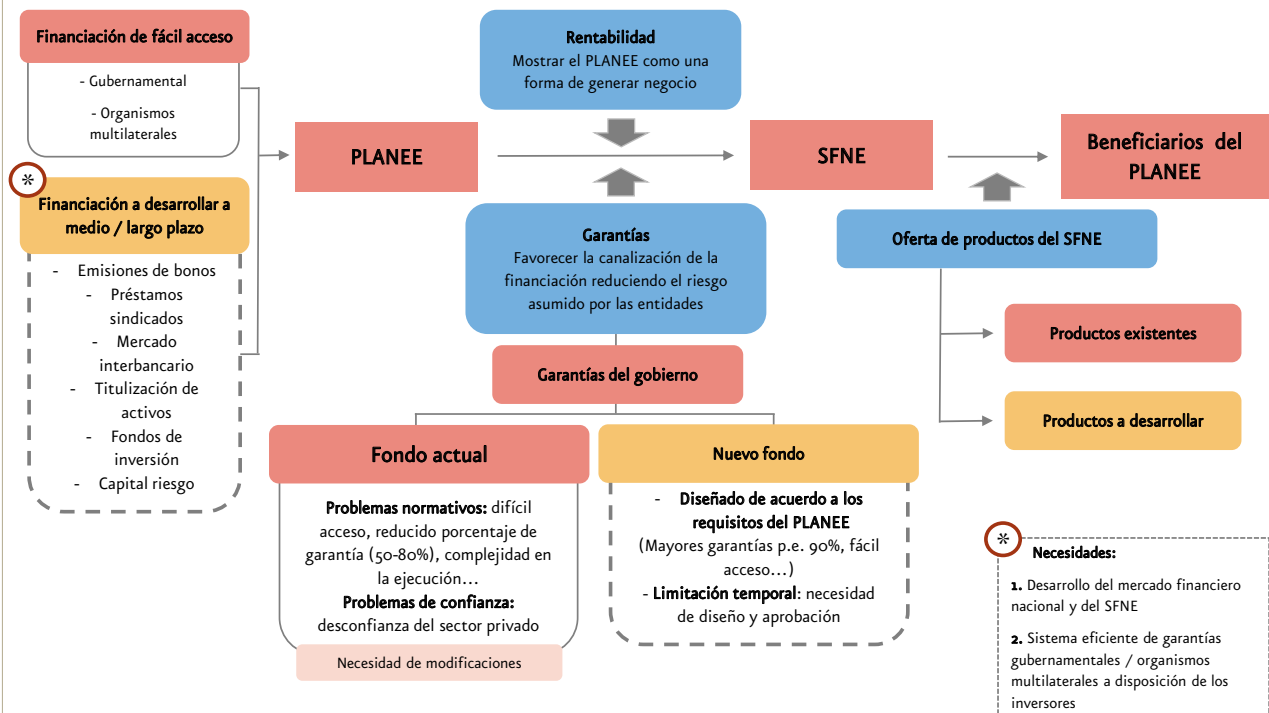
Financiación de fácil acceso

- Gubernamental

- Organismos multilaterales

*

Financiación a desarrollar a medio / largo plazo

- Emisiones de bonos
- Préstamos sindicados
- Mercado interbancario
- Titulización de activos
- Fondos de inversión
- Capital riesgo

Rentabilidad
Mostrar el PLANEE como una forma de generar negocio

PLANEE

SFNE

Beneficiarios del PLANEE

Garantías
Favorecer la canalización de la financiación reduciendo el riesgo asumido por las entidades

Oferta de productos del SFNE

Productos existentes

Productos a desarrollar

Garantías del gobierno

Fondo actual

Problemas normativos: difícil acceso, reducido porcentaje de garantía (50-80%), complejidad en la ejecución…
Problemas de confianza: desconfianza del sector privado

Necesidad de modificaciones

Nuevo fondo

- Diseñado de acuerdo a los requisitos del PLANEE
(Mayores garantías p.e. 90%, fácil acceso…)
- Limitación temporal: necesidad de diseño y aprobación

*

Necesidades:

1. Desarrollo del mercado financiero nacional y del SFNE

2. Sistema eficiente de garantías gubernamentales / organismos multilaterales a disposición de los inversores